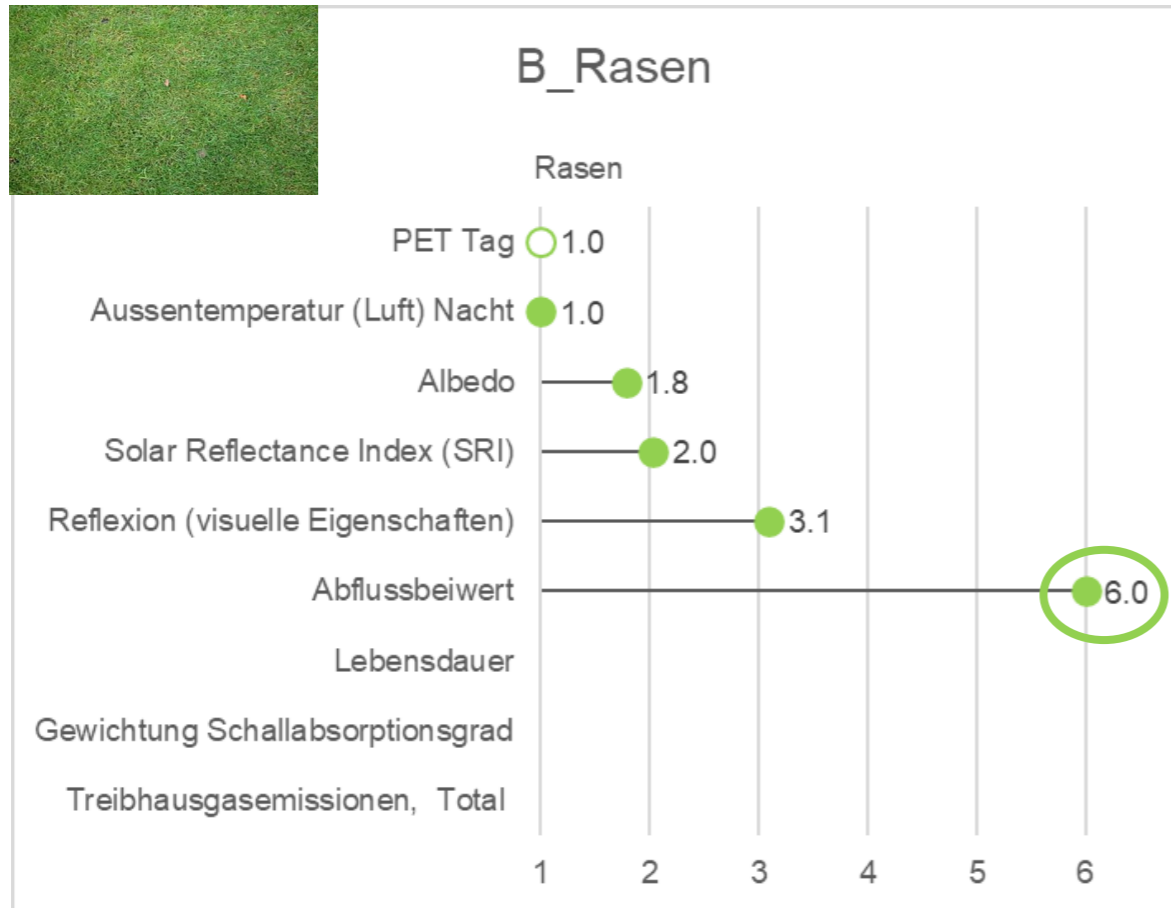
B_Rasen

Rasen

PET Tag 1.0

Aussentemperatur (Luft) Nacht 1.0

Albedo 1.8

Solar Reflectance Index (SRI) 2.0

Reflexion (visuelle Eigenschaften) 3.1

Abflussbeiwert 6.0

Lebensdauer

Gewichtung Schallabsorptionsgrad

Treibhausgasemissionen, Total

1 2 3 4 5 6